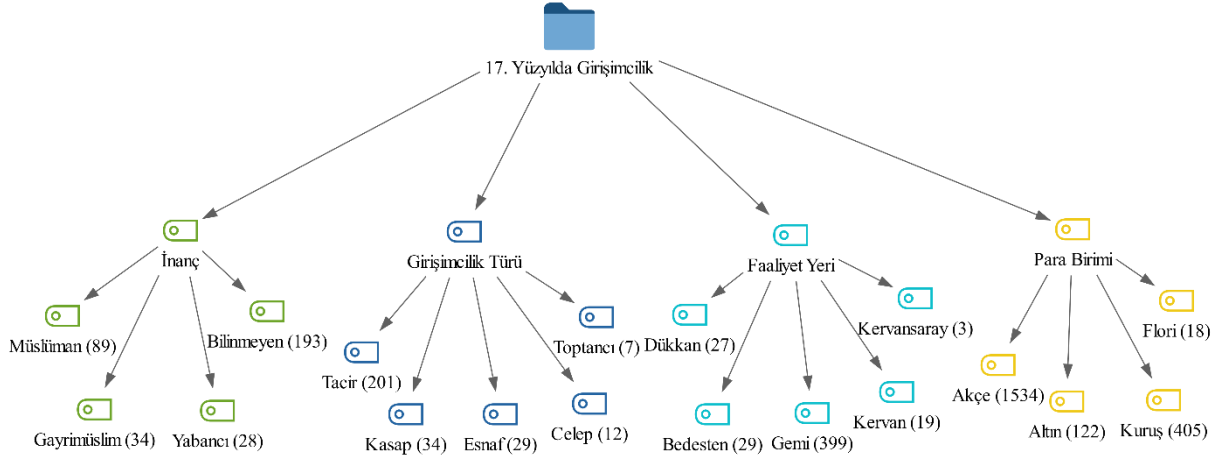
17. Yüzyılda Girişimcilik

İnanç

Müslüman (89)

Bilinmeyen (193)

Gayrimüslim (34)

Yabancı (28)

Girişimcilik Türü

Toptancı (7)

Tacir (201)

Kasap (34)

Esnaf (29)

Celep (12)

Faaliyet Yeri

Kervansaray (3)

Dükkan (27)

Bedesten (29)

Gemi (399)

Kervan (19)

Para Birimi

Flori (18)

Akçe (1534)

Altın (122)

Kuruş (405)